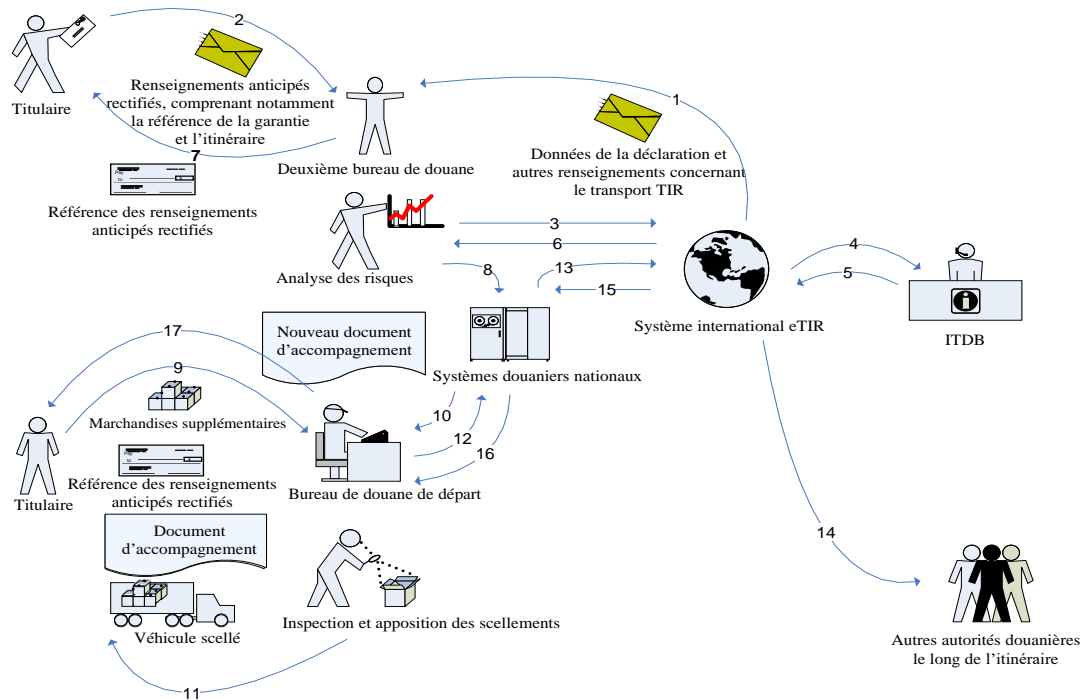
2

Titulaire

Renseignements anticipés rectifiés, comprenant notamment la référence de la garantie et l'itinéraire

7

Deuxième bureau de douane

1

Données de la déclaration et autres renseignements concernant le transport TIR

Référence des renseignements anticipés rectifiés

3

6

Analyse des risques

8

13

15

4

5

Système international eTIR

ITDB

17

Nouveau document d'accompagnement

Systèmes douaniers nationaux

9

Marchandises supplémentaires

10

12

16

Titulaire

Référence des renseignements anticipés rectifiés

Bureau de douane de départ

Document d'accompagnement

14

Véhicule scellé

Inspection et apposition des scellements

11

Autres autorités douanières le long de l'itinéraire